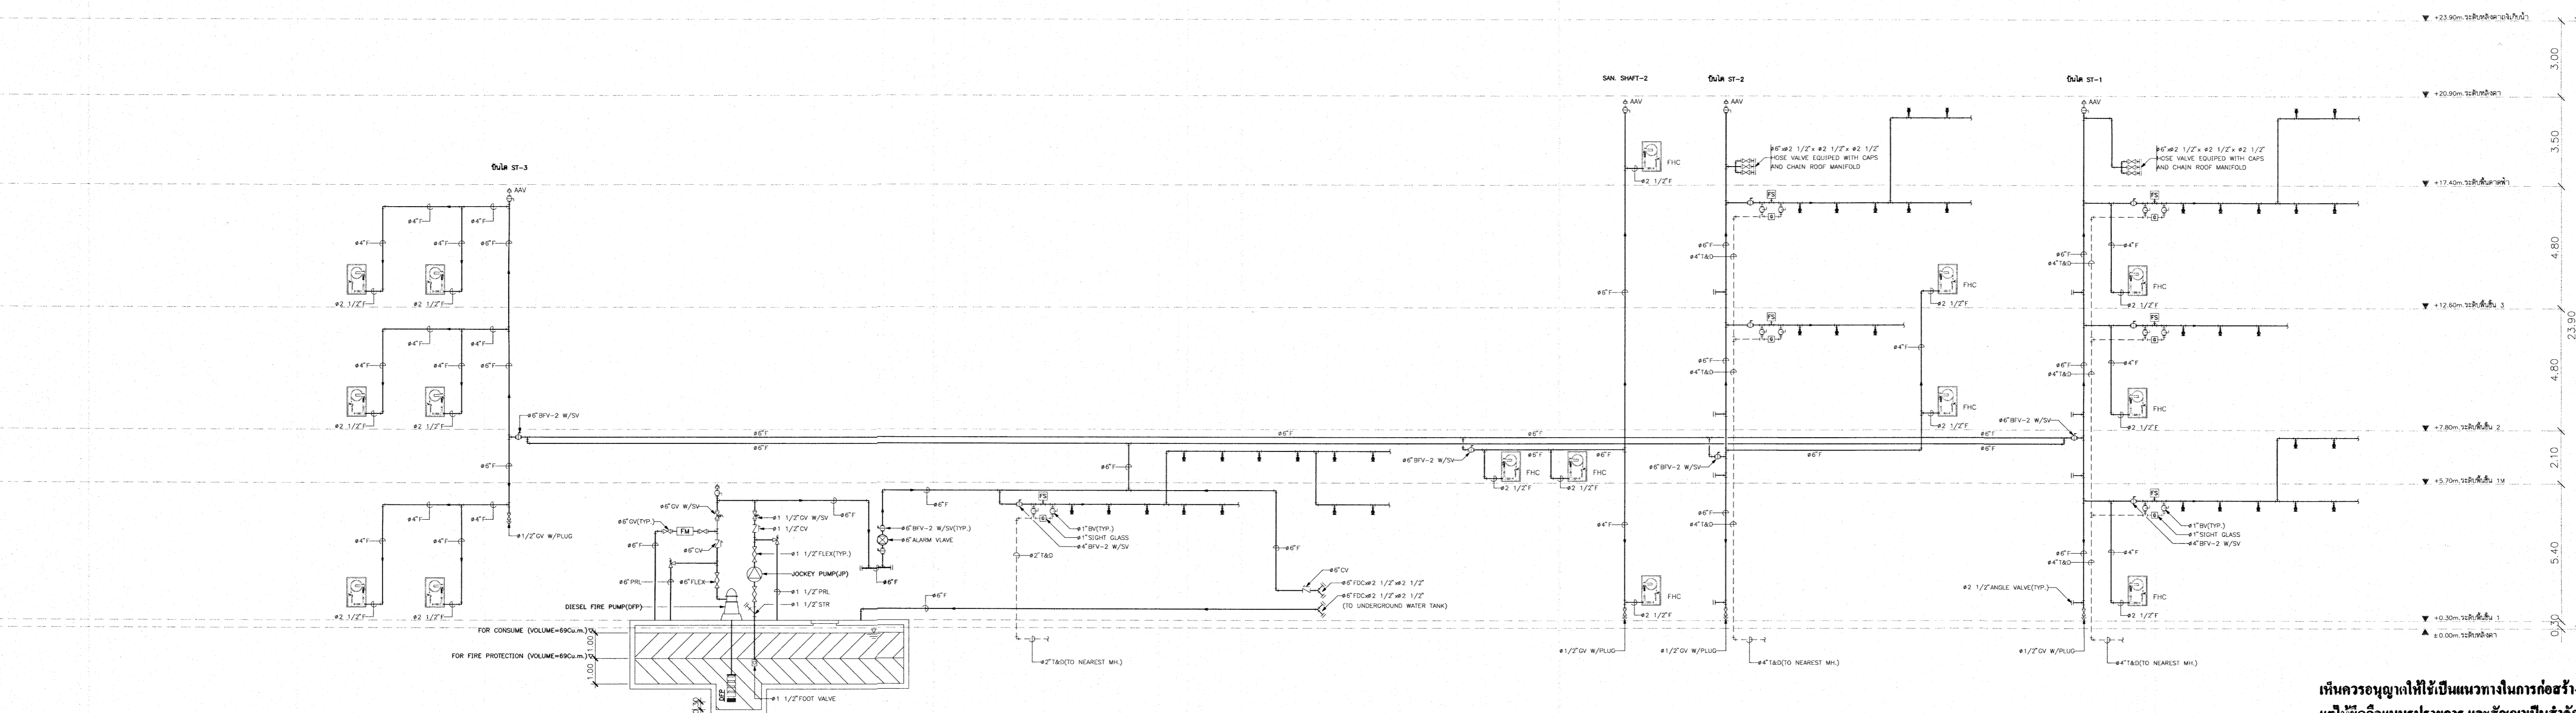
▼ +23.90m. ระดับหลังคา

3.00

SAN. SHAFT-2
บันได ST-2
บันได ST-1

AAV
AAV
AAV

▼ +20.90m. ระดับหลังคา

3.50

FHC
ø2 1/2"F

ø6"xø2 1/2"x ø2 1/2"x ø2 1/2" HOSE VALVE EQUIPED WITH CAPS AND CHAIN ROOF MANIFOLD

ø6"xø2 1/2"x ø2 1/2"x ø2 1/2" HOSE VALVE EQUIPED WITH CAPS AND CHAIN ROOF MANIFOLD

▼ +17.40m. ระดับพื้นดาดฟ้า

FS
FS

บันได ST-3
AAV

4.80

ø4"F ø4"F ø4"F ø6"F ø4"F ø6"F
ø6"F ø4"T&O
ø6"F ø4"T&O
ø4"F
FHC
FHC
ø2 1/2"F ø2 1/2"F
ø2 1/2"F
ø6"F
ø2 1/2"F

▼ +12.60m. ระดับพื้นชั้น 3

23.90

FS
FS

ø4"F ø4"F ø4"F ø6"F
ø6"F ø4"T&O
ø4"F
ø6"F ø4"T&O
ø4"F

4.80

FHC
FHC
ø2 1/2"F ø2 1/2"F
ø2 1/2"F
ø2 1/2"F

ø6"BFV-2 W/SV
ø6"BFV-2 W/SV
ø6"F ø6"F ø6"F ø6"F ø6"F ø6"F ø6"F ø6"F

▼ +7.80m. ระดับพื้นชั้น 2

2.10

ø6"F
ø6"F
ø6"BFV-2 W/SV
ø6"BFV-2 W/SV
FHC FHC
ø5"F ø6"F
ø2 1/2"F ø2 1/2"F

▼ +5.70m. ระดับพื้นชั้น 1M

ø6"CV W/SV
ø6"CV(TYP.)
FM
ø6"F
ø6"CV
ø1 1/2"CV W/SV
ø1 1/2"CV
ø6"F
ø6"F
ø6"BFV-2 W/SV(TYP.)
ø6"ALARM VLAVE
ø1 1/2"FLEX(TYP.)
JOCKEY PUMP(JP)
ø6"PRL
ø6"FLEX
ø1 1/2"PRL
ø1 1/2"STR
DIESEL FIRE PUMP(DFP)
ø6"F
ø6"F

FS
ø1"BV(TYP.)
ø1"SIGHT GLASS
ø4"BFV-2 W/SV
ø2"T&O
ø6"F
ø6"CV
ø6"FDCxø2 1/2"xø2 1/2"
ø6"FDCxø2 1/2"xø2 1/2"
(TO UNDERGROUND WATER TANK)

ø4"F ø4"F ø4"F ø4"F
ø1/2"GV W/PLUG

ø4"F
ø6"F ø4"T&O
FS
ø1"BV(TYP.)
ø1"SIGHT GLASS
ø4"BFV-2 W/SV
ø6"F ø4"T&O
ø4"F
ø2 1/2"ANGLE VALVE(TYP.)

5.40

FHC
FHC
FHC
ø2 1/2"F ø2 1/2"F ø2 1/2"F ø2 1/2"F

▼ +0.30m. ระดับพื้นชั้น 1
▲ ±0.00m. ระดับดินเดิม

0.30

FOR CONSUME (VOLUME=69Cu.m.)
FOR FIRE PROTECTION (VOLUME=69Cu.m.)
1.00
1.00

ø2"T&O(TO NEAREST MH.)
ø1/2"GV W/PLUG
ø1/2"GV W/PLUG
ø4"T&O(TO NEAREST MH.)
ø1/2"GV W/PLUG
ø4"T&O(TO NEAREST MH.)

DFP
ø1 1/2"FOOT VALVE

เห็นควรอนุญาตให้ใช้เป็นแนวทางในการก่อสร้า
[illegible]